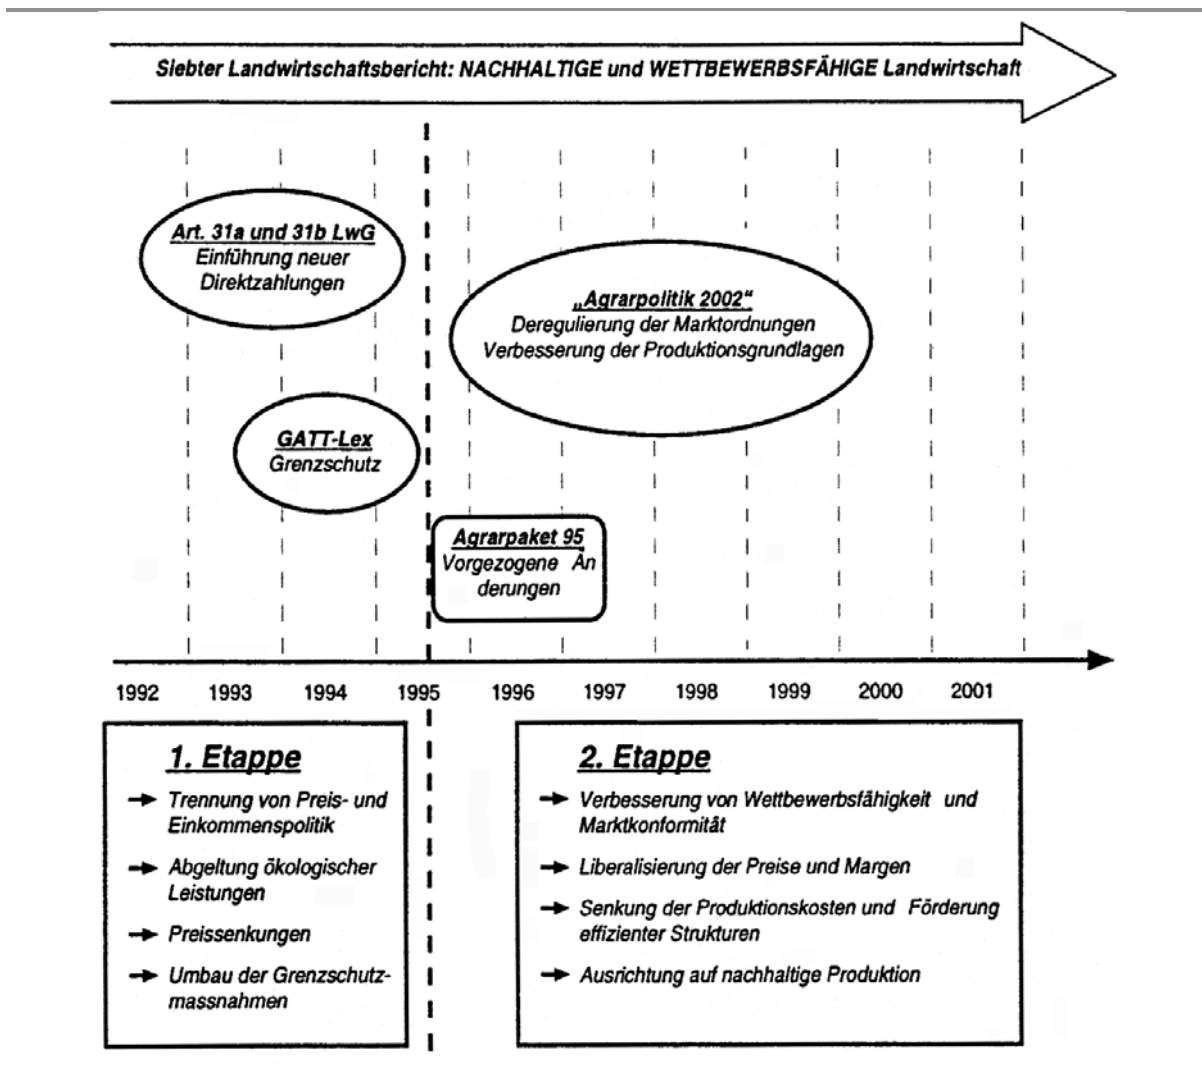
Siebter Landwirtschaftsbericht: NACHHALTIGE und WETTBEWERBSFÄHIGE Landwirtschaft

Art. 31a und 31b LwG
Einführung neuer Direktzahlungen

„Agrarpolitik 2002“
Deregulierung der Marktordnungen
Verbesserung der Produktionsgrundlagen

GATT-Lex
Grenzschutz

Agrarpaket 95
Vorgezogene Änderungen

1992 1993 1994 1995 1996 1997 1998 1999 2000 2001

1. Etappe

→ Trennung von Preis- und Einkommenspolitik

→ Abgeltung ökologischer Leistungen

→ Preissenkungen

→ Umbau der Grenzschutzmassnahmen

2. Etappe

→ Verbesserung von Wettbewerbsfähigkeit und Marktkonformität

→ Liberalisierung der Preise und Margen

→ Senkung der Produktionskosten und Förderung effizienter Strukturen

→ Ausrichtung auf nachhaltige Produktion